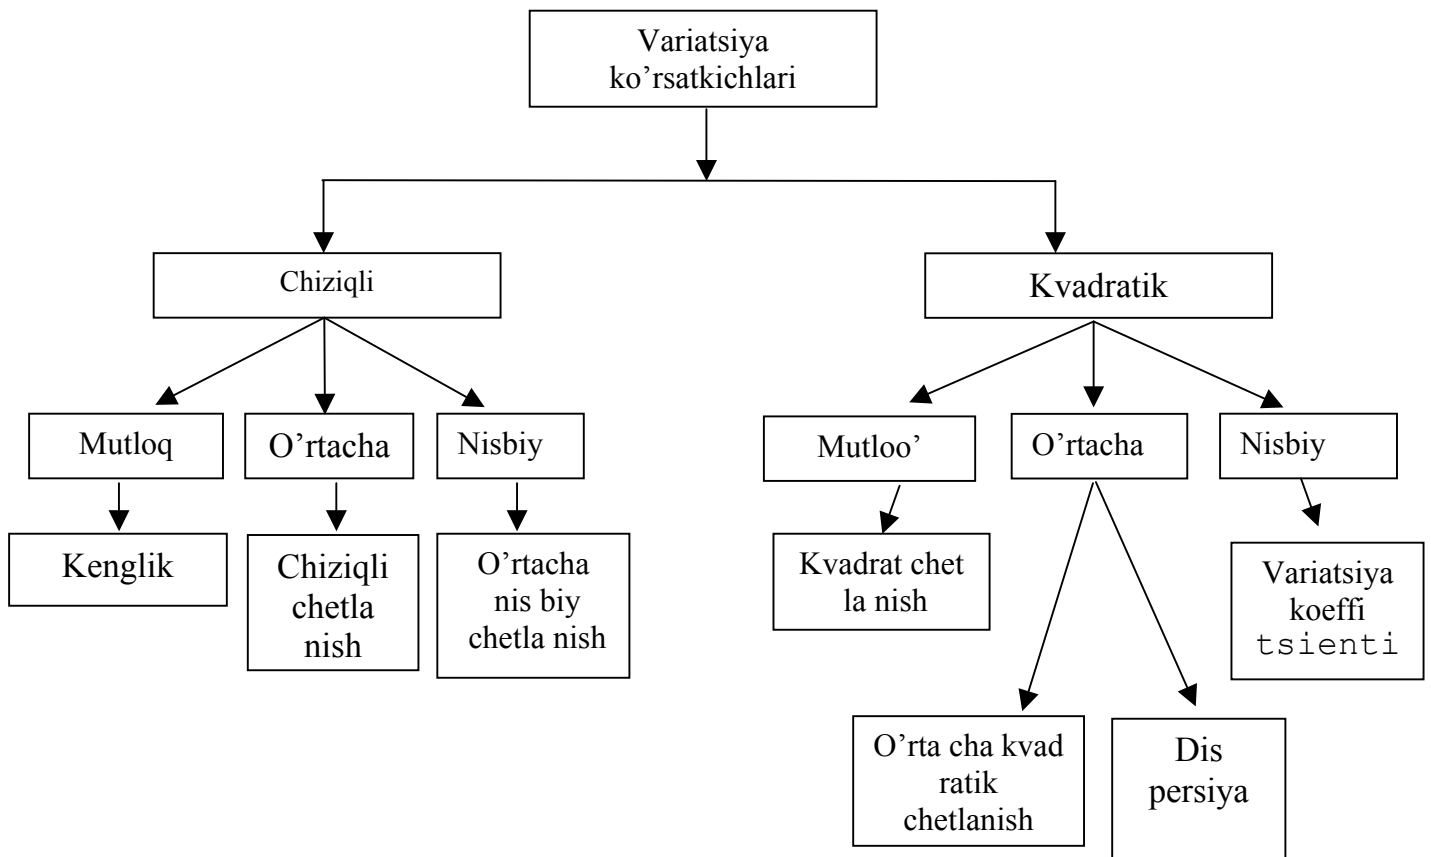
Variatsiya ko'rsatkichlari

Chiziqli

Kvadratik

Mutloq

O'rtacha

Nisbiy

Kenglik

Chiziqli chetla nish

O'rtacha nis biy chetla nish

Mutloo'

O'rtacha

Nisbiy

Kvadrat chet la nish

Variatsiya koeffi tsienti

O'rta cha kvad ratik chetlanish

Dis persiya